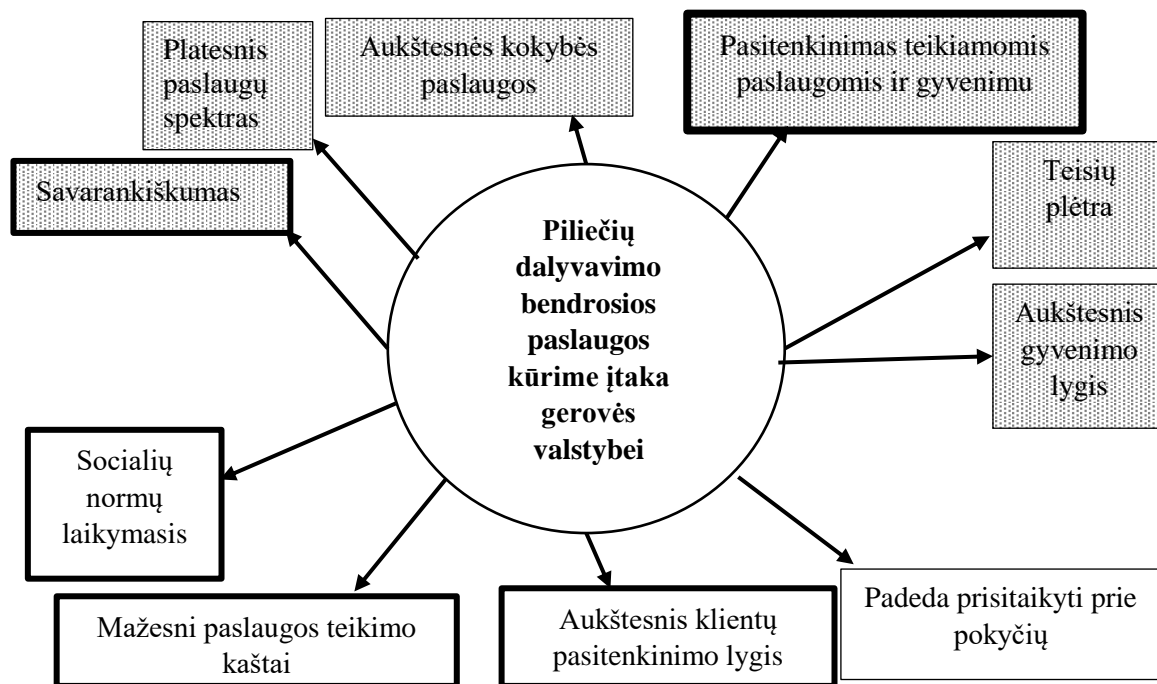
Platesnis paslaugų spektras

Aukštesnės kokybės paslaugos

Pasitenkinimas teikiamomis paslaugomis ir gyvenimu

Savarankiškumas

Piliečių dalyvavimo bendrosios paslaugos kūrime įtaka gerovės valstybei

Teisių plėtra

Aukštesnis gyvenimo lygis

Socialių normų laikymasis

Mažesni paslaugos teikimo kaštai

Aukštesnis klientų pasitenkinimo lygis

Padeda prisitaikyti prie pokyčių